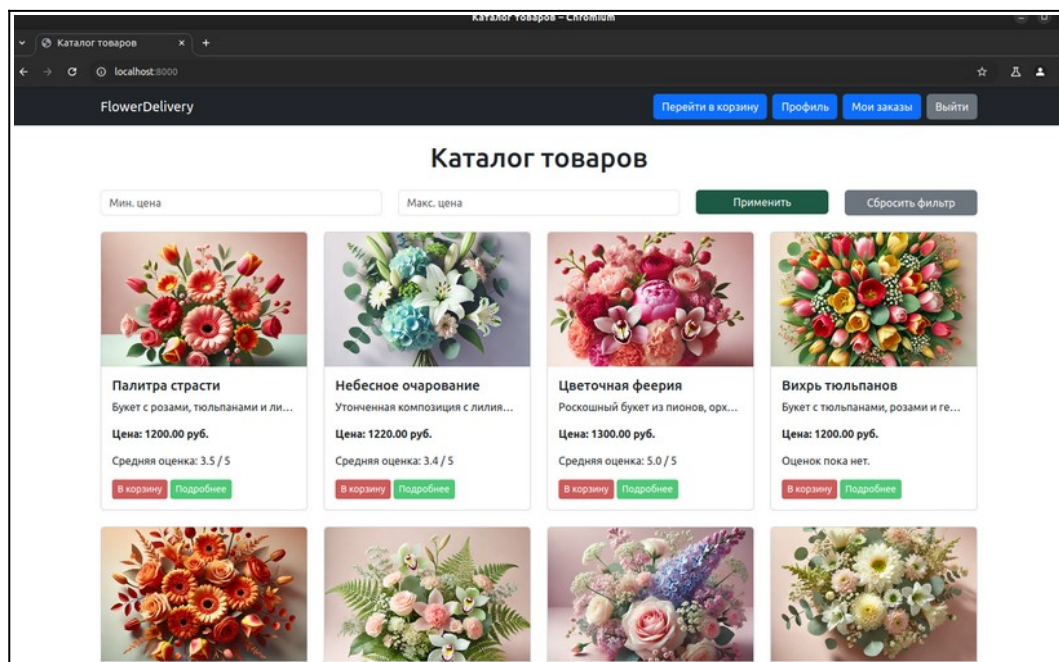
Каталог товаров – Chromium

Каталог товаров ×

localhost:8000

FlowerDelivery

Перейти в корзину Профиль Мои заказы Выйти

Каталог товаров

Мин. цена

Макс. цена

Применить

Сбросить фильтр

Палитра страсти

Букет с розами, тюльпанами и ли...

Цена: 1200.00 руб.

Средняя оценка: 3.5 / 5

В корзину Подробнее

Небесное очарование

Утонченная композиция с лилия...

Цена: 1220.00 руб.

Средняя оценка: 3.4 / 5

В корзину Подробнее

Цветочная феерия

Роскошный букет из пионов, орх...

Цена: 1300.00 руб.

Средняя оценка: 5.0 / 5

В корзину Подробнее

Вихрь тюльпанов

Букет с тюльпанами, розами и ге...

Цена: 1200.00 руб.

Оценок пока нет.

В корзину Подробнее